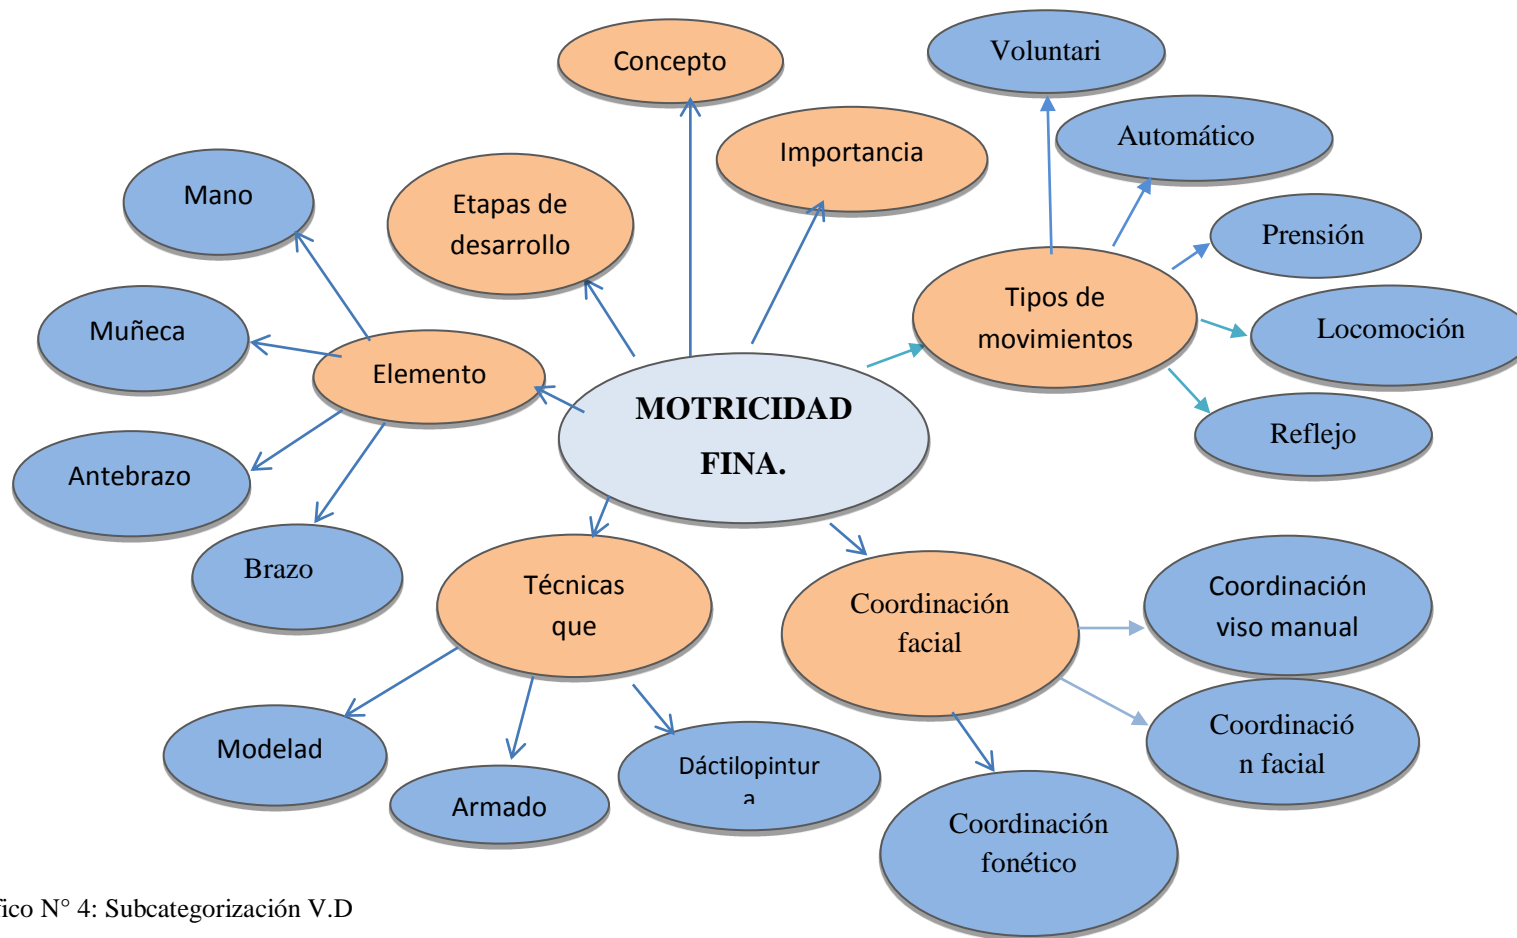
Concepto

Voluntari

Importancia

Automático

Mano

Etapas de desarrollo

Prensión

Tipos de movimientos

Muñeca

Locomoción

Elemento

MOTRICIDAD FINA.

Reflejo

Antebrazo

Brazo

Técnicas que

Coordinación facial

Coordinación viso manual

Coordinació n facial

Modelad

Armado

Dáctilopintur a

Coordinación fonético

fico N° 4: Subcategorización V.D